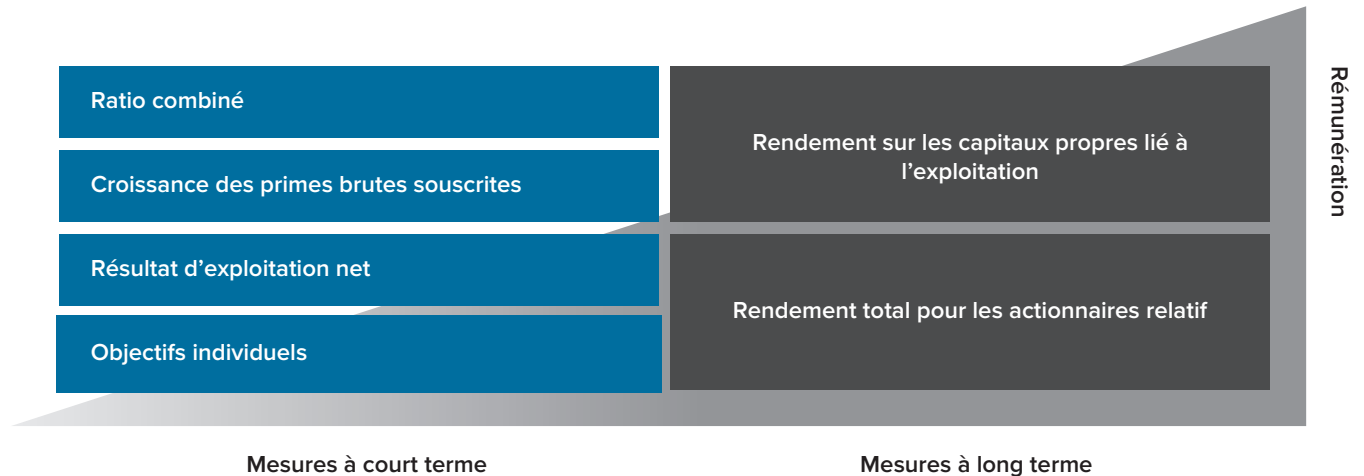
Ratio combiné

Croissance des primes brutes souscrites

Résultat d’exploitation net

Objectifs individuels

Rendement sur les capitaux propres lié à l’exploitation

Rendement total pour les actionnaires relatif

Rémunération

Mesures à court terme

Mesures à long terme